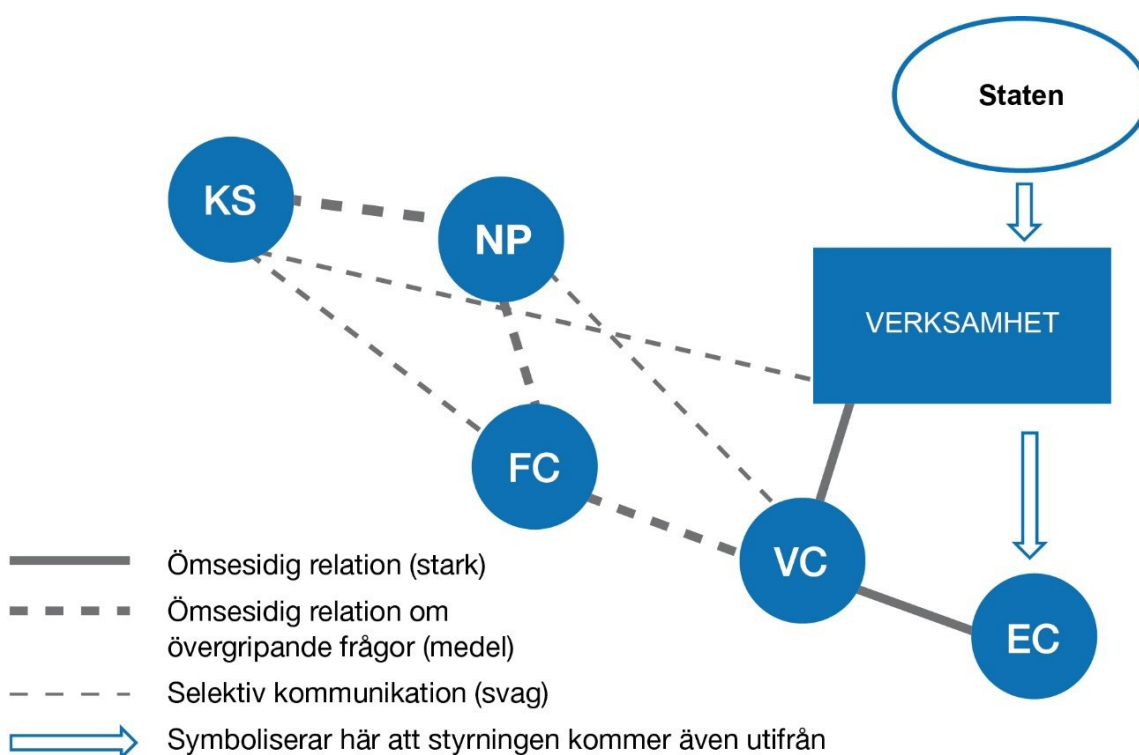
Staten

KS

NP

VERKSAMHET

FC

VC

EC

Ömsesidig relation (stark)

Ömsesidig relation om övergripande frågor (medel)

Selektiv kommunikation (svag)

Symboliserar här att styrningen kommer även utifrån